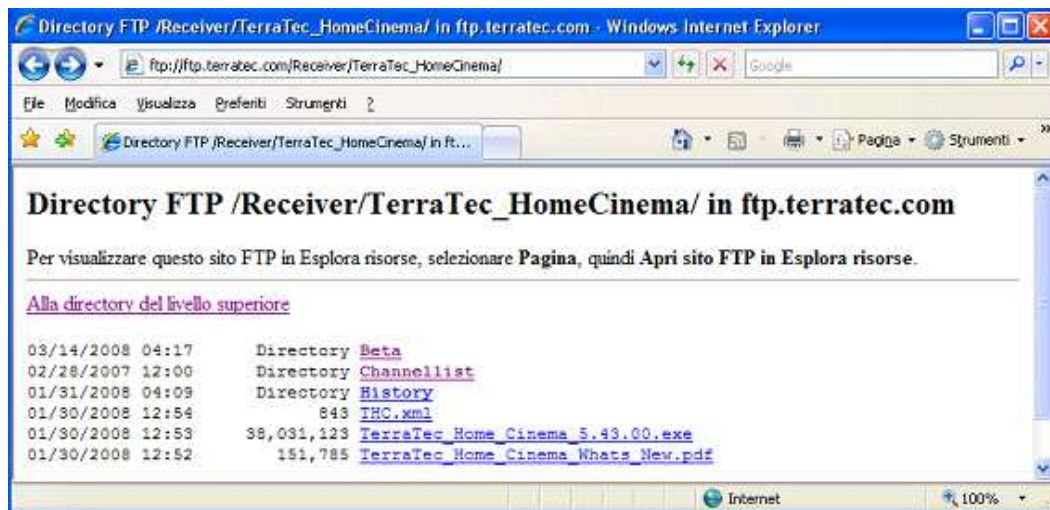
Directory FTP /Receiver/TerraTec_HomeCinema/ in ftp.terratec.com - Windows Internet Explorer

ftp://ftp.terratec.com/Receiver/TerraTec_HomeCinema/

Google

File Modifica Visualizza Preferiti Strumenti ?

Directory FTP /Receiver/TerraTec_HomeCinema/ in ft...

Pagina Strumenti

Directory FTP /Receiver/TerraTec_HomeCinema/ in ftp.terratec.com

Per visualizzare questo sito FTP in Esplora risorse, selezionare **Pagina**, quindi **Apri sito FTP in Esplora risorse**.

Alla directory del livello superiore

03/14/2008 04:17 Directory Beta
02/28/2007 12:00 Directory Channellist
01/31/2008 04:09 Directory History
01/30/2008 12:54 843 THC.xml
01/30/2008 12:53 38,031,123 TerraTec_Home_Cinema_5.43.00.exe
01/30/2008 12:52 151,785 TerraTec_Home_Cinema_Whats_New.pdf

Internet

100%